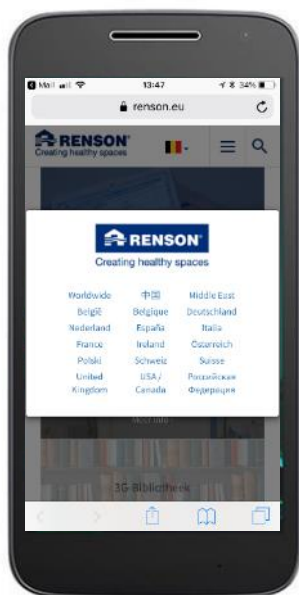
Mail 13:47 34%

renson.eu

RENSON
Creating healthy spaces

RENSON
Creating healthy spaces

Worldwide
中国
Middle East
België
Belgique
Deutschland
Nederland
España
Italia
France
Ireland
Österreich
Polski
Schweiz
Suisse
United Kingdom
USA / Canada
Российская Федерация

Meer info

3G-Bibliotheek